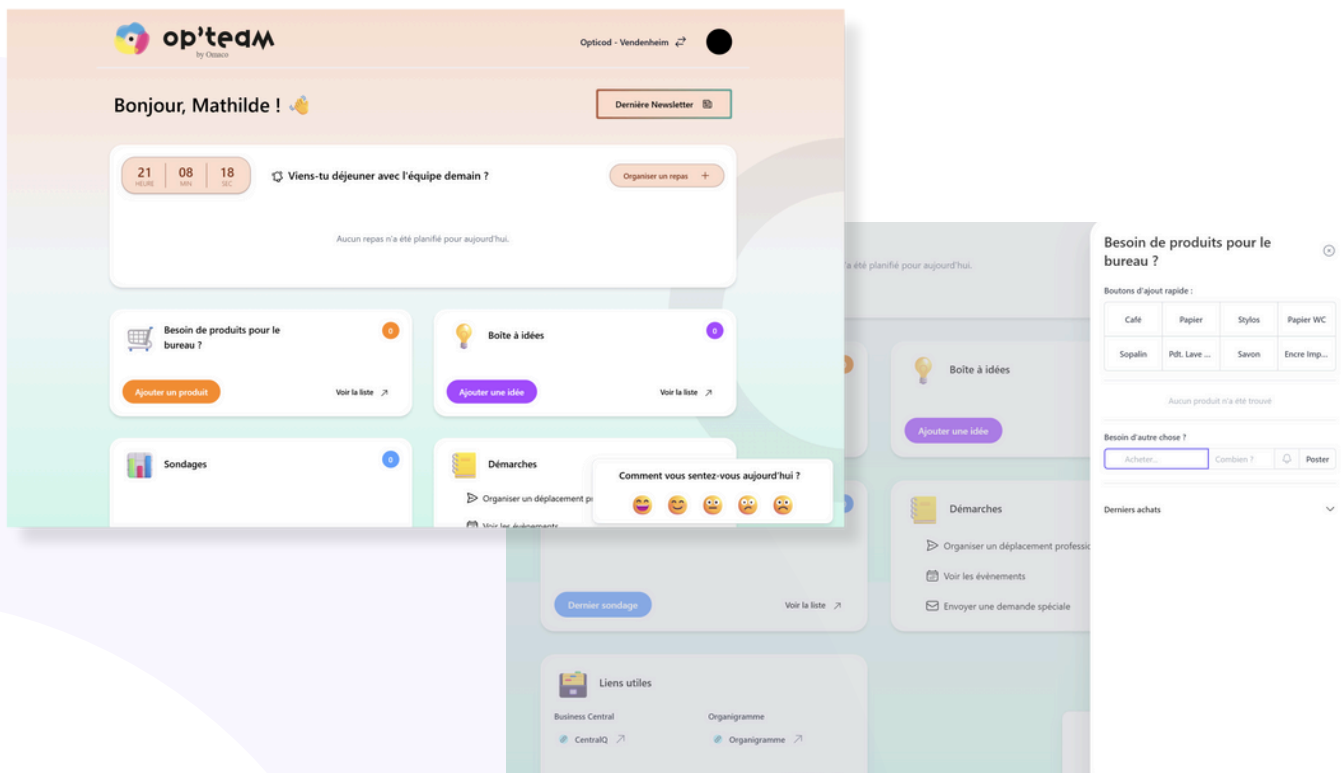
op'team
by Omaco

Opticod - Vendenheim

Bonjour, Mathilde ! 👋

Dernière Newsletter

21 HEURE | 08 MIN | 18 SEC

Viens-tu déjeuner avec l'équipe demain ?

Organiser un repas +

Aucun repas n'a été planifié pour aujourd'hui.

Besoin de produits pour le bureau ?

0

Ajouter un produit

Voir la liste ↗

Boîte à idées

0

Ajouter une idée

Voir la liste ↗

Sondages

0

Démarches

Organiser un déplacement pr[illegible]

Voir les événements

Comment vous sentez-vous aujourd'hui ?

n'a été planifié pour aujourd'hui.

Boîte à idées

Ajouter une idée

Démarches

Organiser un déplacement professi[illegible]

Voir les événements

Envoyer une demande spéciale

Dernier sondage

Voir la liste ↗

Liens utiles

Business Central

CentralQ ↗

Organigramme

Organigramme ↗

Besoin de produits pour le bureau ?

Boutons d'ajout rapide :

| Café | Papier | Stylos | Papier WC |
|---|---|---|---|
| Sopalin | Pdt. Lave ... | Savon | Encre Imp... |

Aucun produit n'a été trouvé

Besoin d'autre chose ?

Acheter... | Combien ? | Poster

Derniers achats